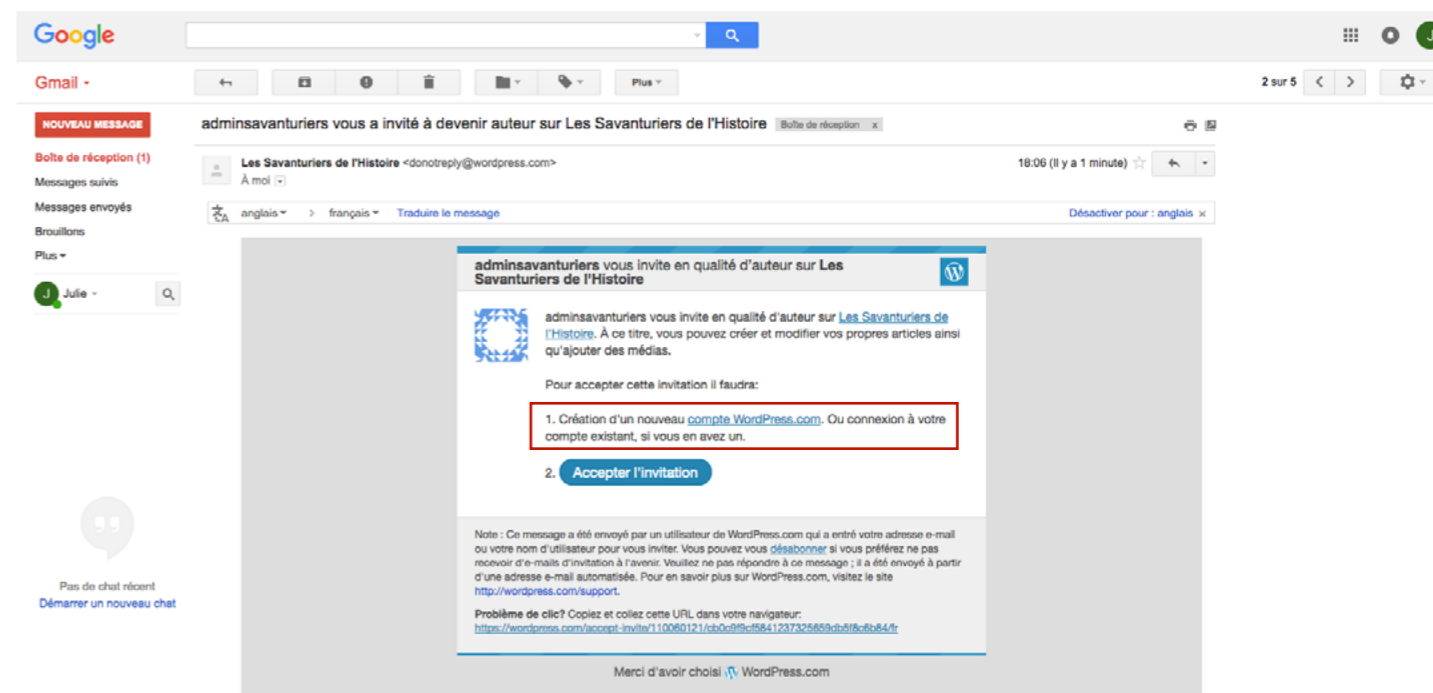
Google

Gmail ▾

Plus ▾

2 sur 5

NOUVEAU MESSAGE

Boîte de réception (1)
Messages suivis
Messages envoyés
Brouillons
Plus ▾

Julie ▾

Pas de chat récent
Démarrer un nouveau chat

adminsavanturiers vous a invité à devenir auteur sur Les Savanturiers de l'Histoire Boîte de réception x

Les Savanturiers de l'Histoire <donotreply@wordpress.com>
À moi

18:06 (Il y a 1 minute)

anglais ▾ > français ▾ Traduire le message Désactiver pour : anglais ×

**adminsavanturiers** vous invite en qualité d'auteur sur **Les Savanturiers de l'Histoire**

adminsavanturiers vous invite en qualité d'auteur sur Les Savanturiers de l'Histoire. À ce titre, vous pouvez créer et modifier vos propres articles ainsi qu'ajouter des médias.

Pour accepter cette invitation il faudra:

1. Création d'un nouveau compte WordPress.com. Ou connexion à votre compte existant, si vous en avez un.

2. Accepter l'invitation

Note : Ce message a été envoyé par un utilisateur de WordPress.com qui a entré votre adresse e-mail ou votre nom d'utilisateur pour vous inviter. Vous pouvez vous désabonner si vous préférez ne pas recevoir d'e-mails d'invitation à l'avenir. Veuillez ne pas répondre à ce message ; il a été envoyé à partir d'une adresse e-mail automatisée. Pour en savoir plus sur WordPress.com, visitez le site http://wordpress.com/support.

**Problème de clic?** Copiez et collez cette URL dans votre navigateur:
https://wordpress.com/accept-invite/110060121/cb0c9f9cf5841237325659db5f8c6b84/fr

Merci d'avoir choisi WordPress.com